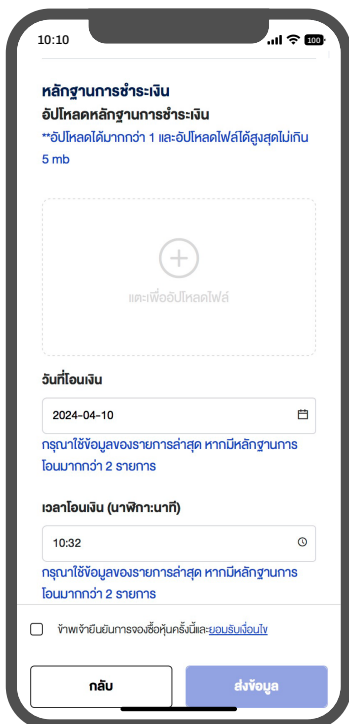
10:10

100

หลักฐานการชำระเงิน

อัปโหลดหลักฐานการชำระเงิน

**อัปโหลดได้มากกว่า 1 และอัปโหลดไฟล์ได้สูงสุดไม่เกิน 5 mb

แตะเพื่ออัปโหลดไฟล์

วันที่โอนเงิน

2024-04-10

กรุณาใช้ข้อมูลของรายการล่าสุด หากมีหลักฐานการโอนมากกว่า 2 รายการ

เวลาโอนเงิน (นาฬิกา:นาที)

10:32

กรุณาใช้ข้อมูลของรายการล่าสุด หากมีหลักฐานการโอนมากกว่า 2 รายการ

ข้าพเจ้ายืนยันการจองซื้อหุ้นครั้งนี้และยอมรับเงื่อนไข

กลับ

ส่งข้อมูล